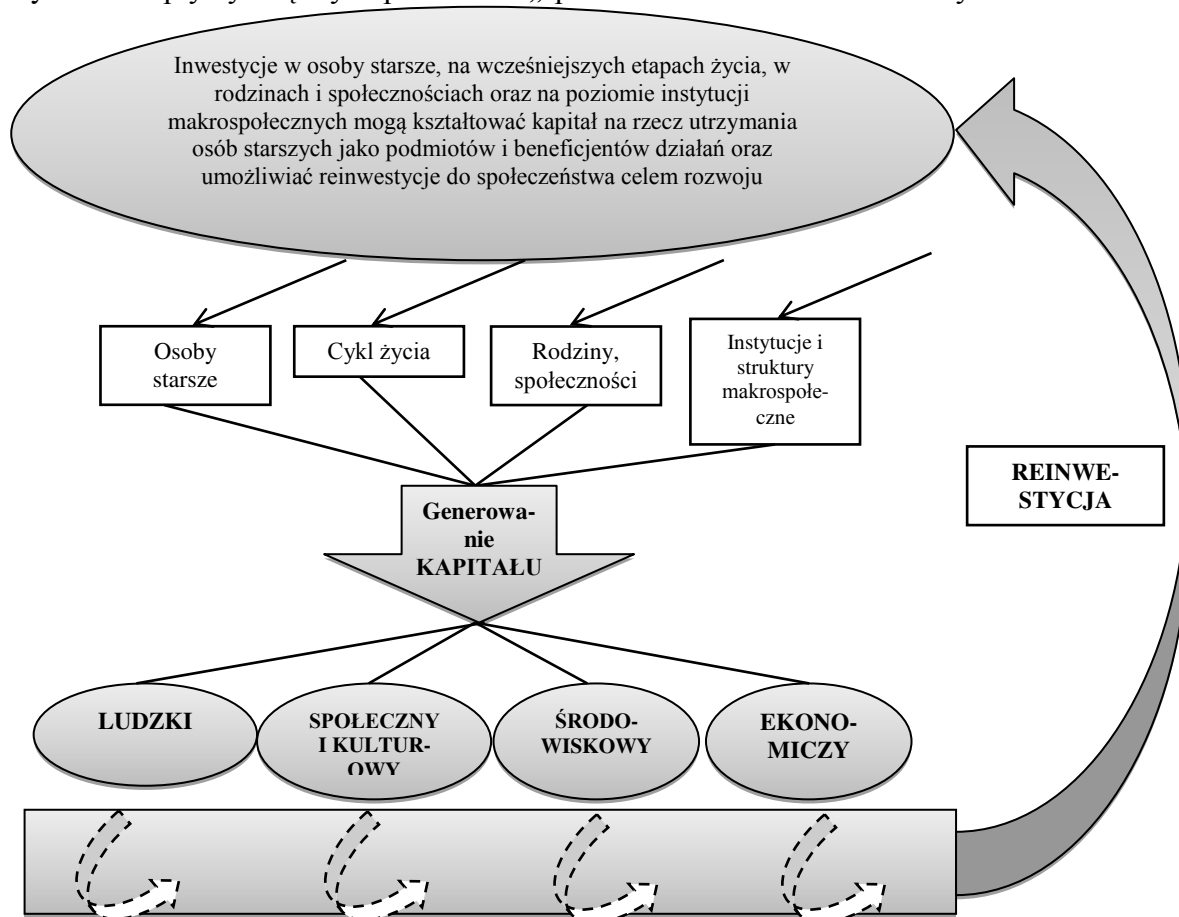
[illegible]

Inwestycje w osoby starsze, na wcześniejszych etapach życia, w rodzinach i społecznościach oraz na poziomie instytucji makrospołecznych mogą kształtować kapitał na rzecz utrzymania osób starszych jako podmiotów i beneficjentów działań oraz umożliwiać reinwestycje do społeczeństwa celem rozwoju

Osoby starsze

Cykl życia

Rodziny, społeczności

Instytucje i struktury makrospołeczne

REINWESTYCJA

Generowanie KAPITAŁU

LUDZKI

SPOŁECZNY I KULTUROWY

ŚRODOWISKOWY

EKONOMICZY